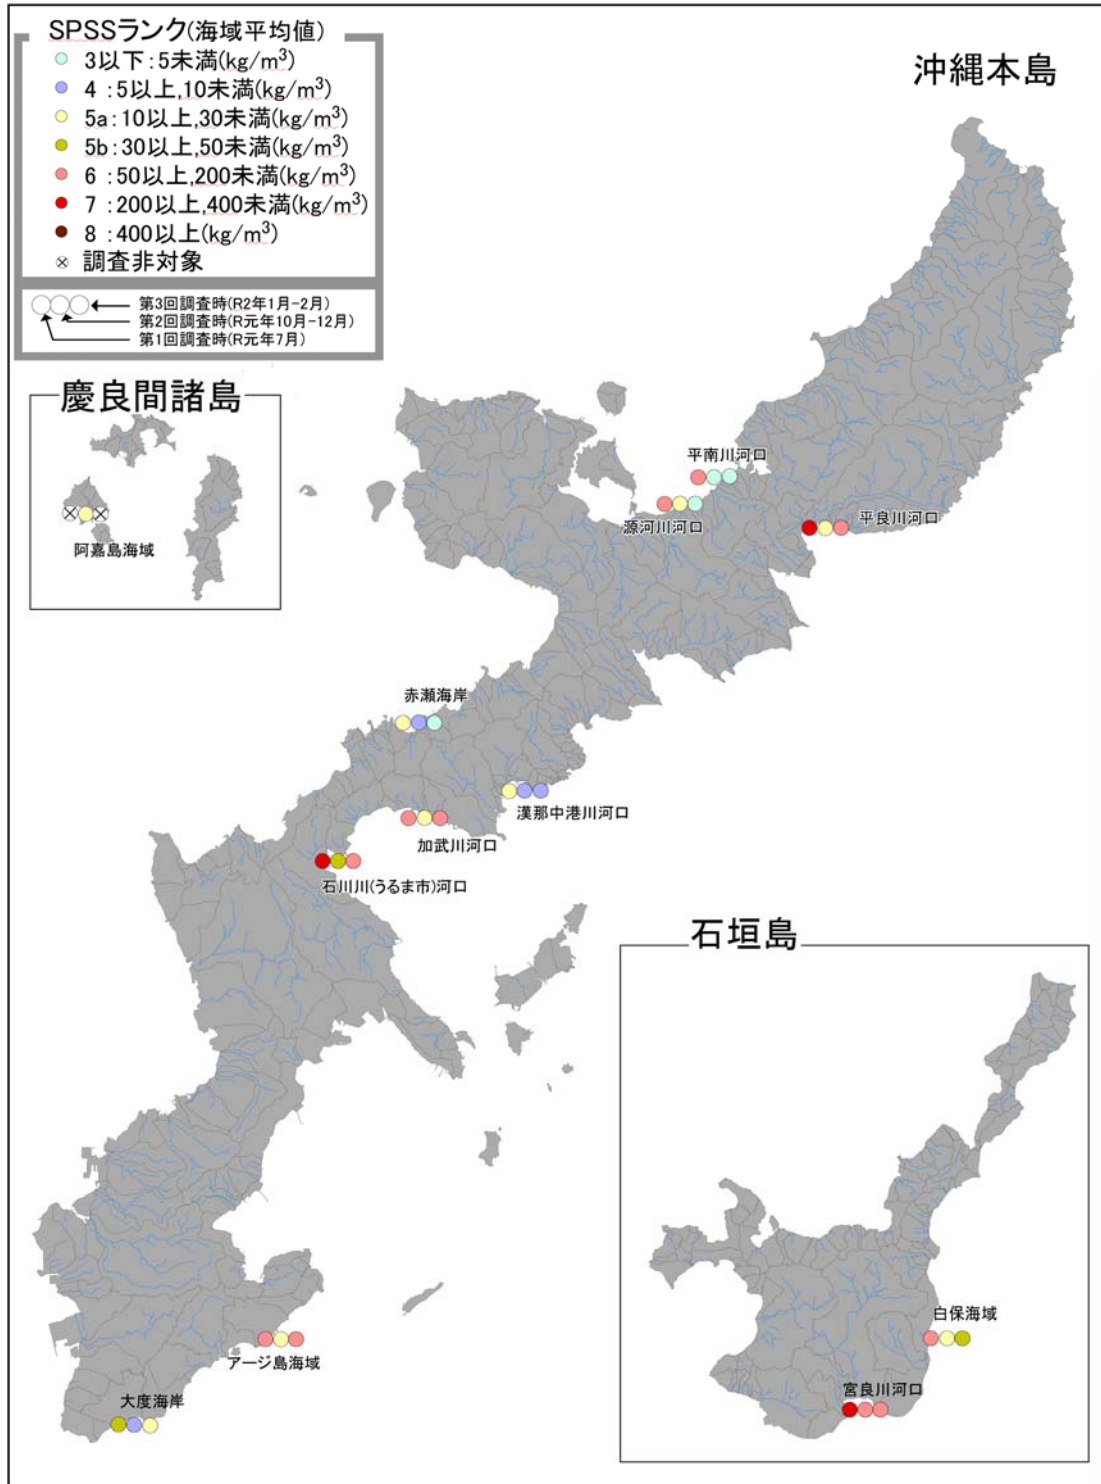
SPSSランク(海域平均値)
3以下:5未満(kg/m$^3$)
4 :5以上,10未満(kg/m$^3$)
5a:10以上,30未満(kg/m$^3$)
5b:30以上,50未満(kg/m$^3$)
6 :50以上,200未満(kg/m$^3$)
7 :200以上,400未満(kg/m$^3$)
8 :400以上(kg/m$^3$)
⊗ 調査非対象

第3回調査時(R2年1月-2月)
第2回調査時(R元年10月-12月)
第1回調査時(R元年7月)

沖縄本島

慶良間諸島

阿嘉島海域

平南川河口

源河川河口

平良川河口

赤瀬海岸

漢那中港川河口

加武川河口

石川川(うるま市)河口

石垣島

白保海域

宮良川河口

アージ島海域

大度海岸